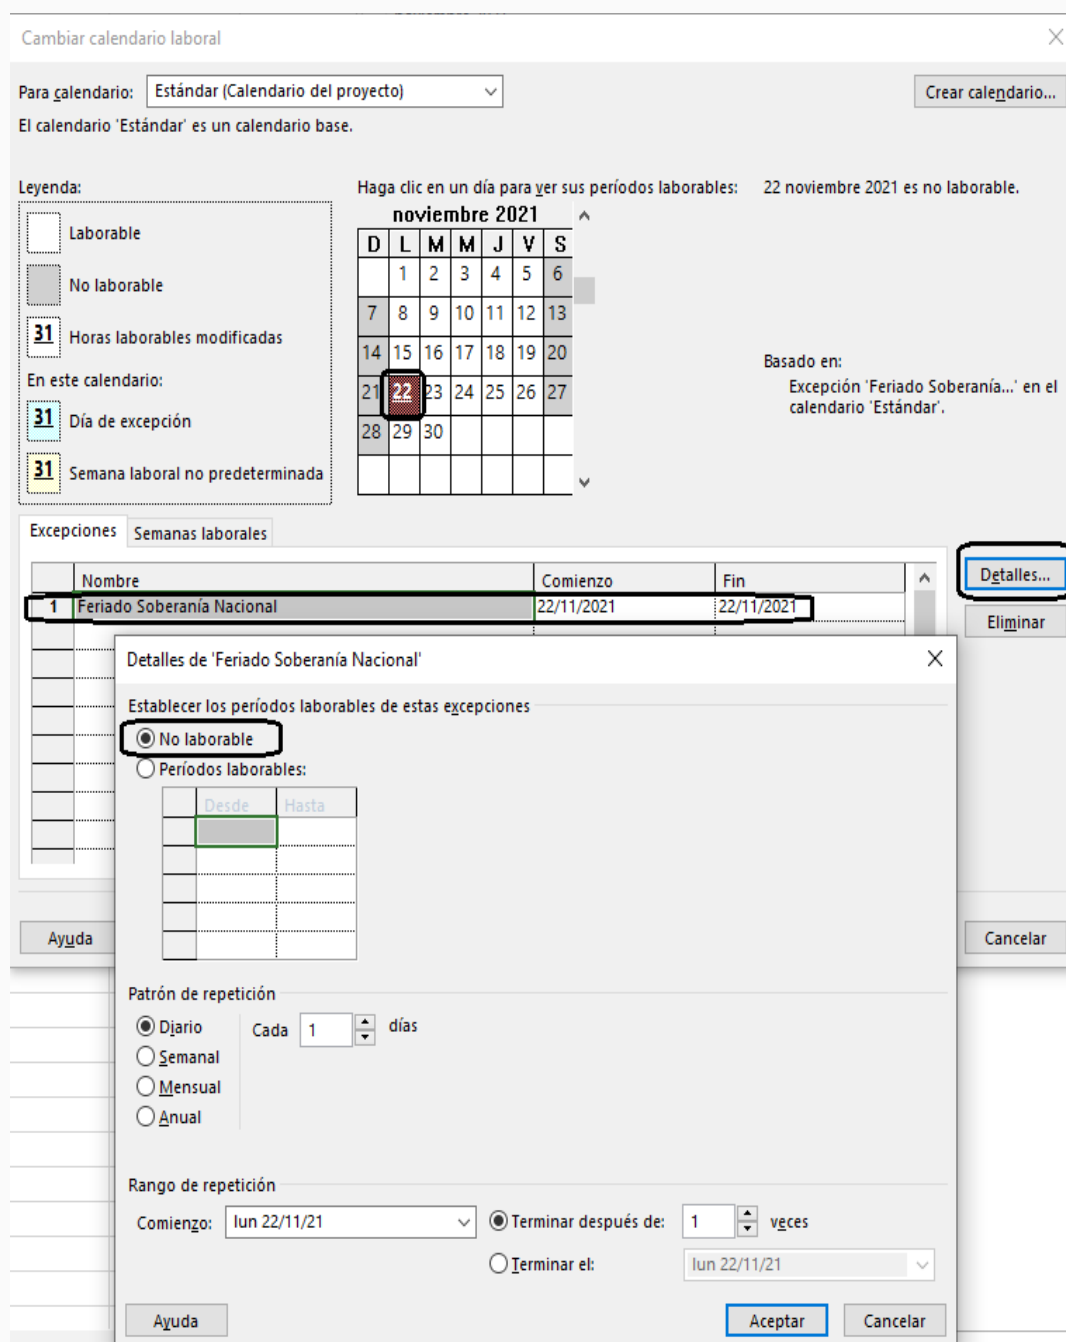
Cambiar calendario laboral

Para calendario: Estándar (Calendario del proyecto)

Crear calendario...

El calendario 'Estándar' es un calendario base.

Leyenda:

Laborable

No laborable

31 Horas laborables modificadas

En este calendario:

31 Día de excepción

31 Semana laboral no predeterminada

Haga clic en un día para ver sus períodos laborables:

noviembre 2021

| D | L | M | M | J | V | S |
|---|---|---|---|---|---|---|
| | 1 | 2 | 3 | 4 | 5 | 6 |
| 7 | 8 | 9 | 10 | 11 | 12 | 13 |
| 14 | 15 | 16 | 17 | 18 | 19 | 20 |
| 21 | 22 | 23 | 24 | 25 | 26 | 27 |
| 28 | 29 | 30 | | | | |

22 noviembre 2021 es no laborable.

Basado en:

Excepción 'Feriado Soberanía...' en el calendario 'Estándar'.

Excepciones

Semanas laborales

| | Nombre | Comienzo | Fin |
|---|---|---|---|
| 1 | Feriado Soberanía Nacional | 22/11/2021 | 22/11/2021 |

Detalles...

Eliminar

Ayuda

Cancelar

Detalles de 'Feriado Soberanía Nacional'

Establecer los períodos laborables de estas excepciones

No laborable

Períodos laborables:

| Desde | Hasta |
|---|---|

Patrón de repetición

Diario

Semanal

Mensual

Anual

Cada 1 días

Rango de repetición

Comienzo: lun 22/11/21

Terminar después de: 1 veces

Terminar el: lun 22/11/21

Ayuda

Aceptar

Cancelar